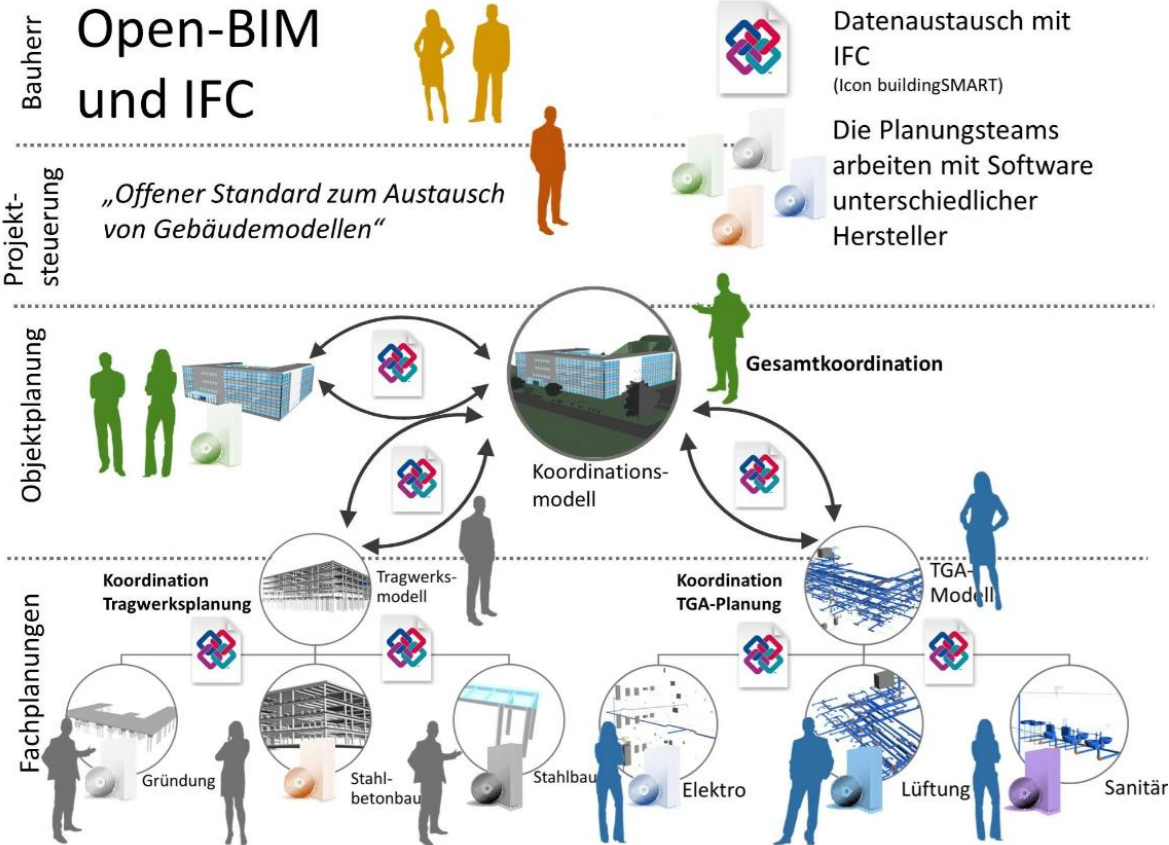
Bauherr

Open-BIM und IFC

Datenaustausch mit IFC
(Icon buildingSMART)

Projektsteuerung

„Offener Standard zum Austausch von Gebäudemodellen“

Die Planungsteams arbeiten mit Software unterschiedlicher Hersteller

Objektplanung

Gesamtkoordination

Koordinationsmodell

Fachplanungen

Koordination Tragwerksplanung

Tragwerksmodell

Koordination TGA-Planung

TGA-Modell

Gründung

Stahlbetonbau

Stahlbau

Elektro

Lüftung

Sanitär